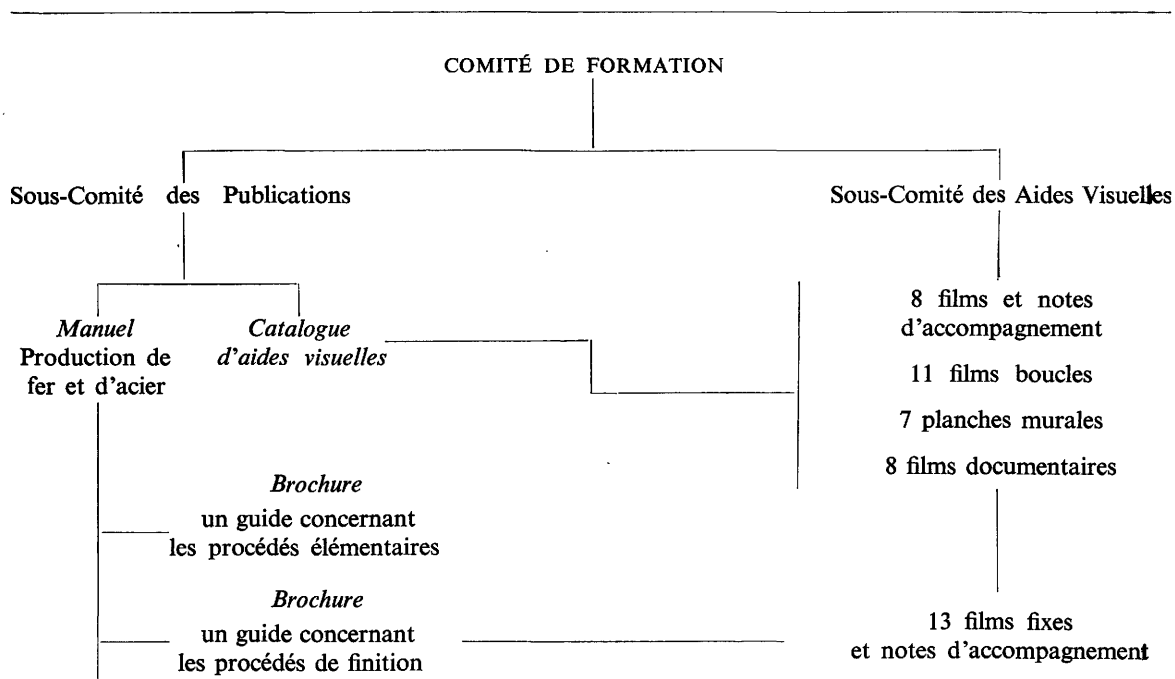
COMITÉ DE FORMATION

Sous-Comité des Publications

Sous-Comité des Aides Visuelles

*Manuel* Production de fer et d'acier

*Catalogue d'aides visuelles*

8 films et notes d'accompagnement

11 films boucles

7 planches murales

8 films documentaires

*Brochure* un guide concernant les procédés élémentaires

*Brochure* un guide concernant les procédés de finition

13 films fixes et notes d'accompagnement